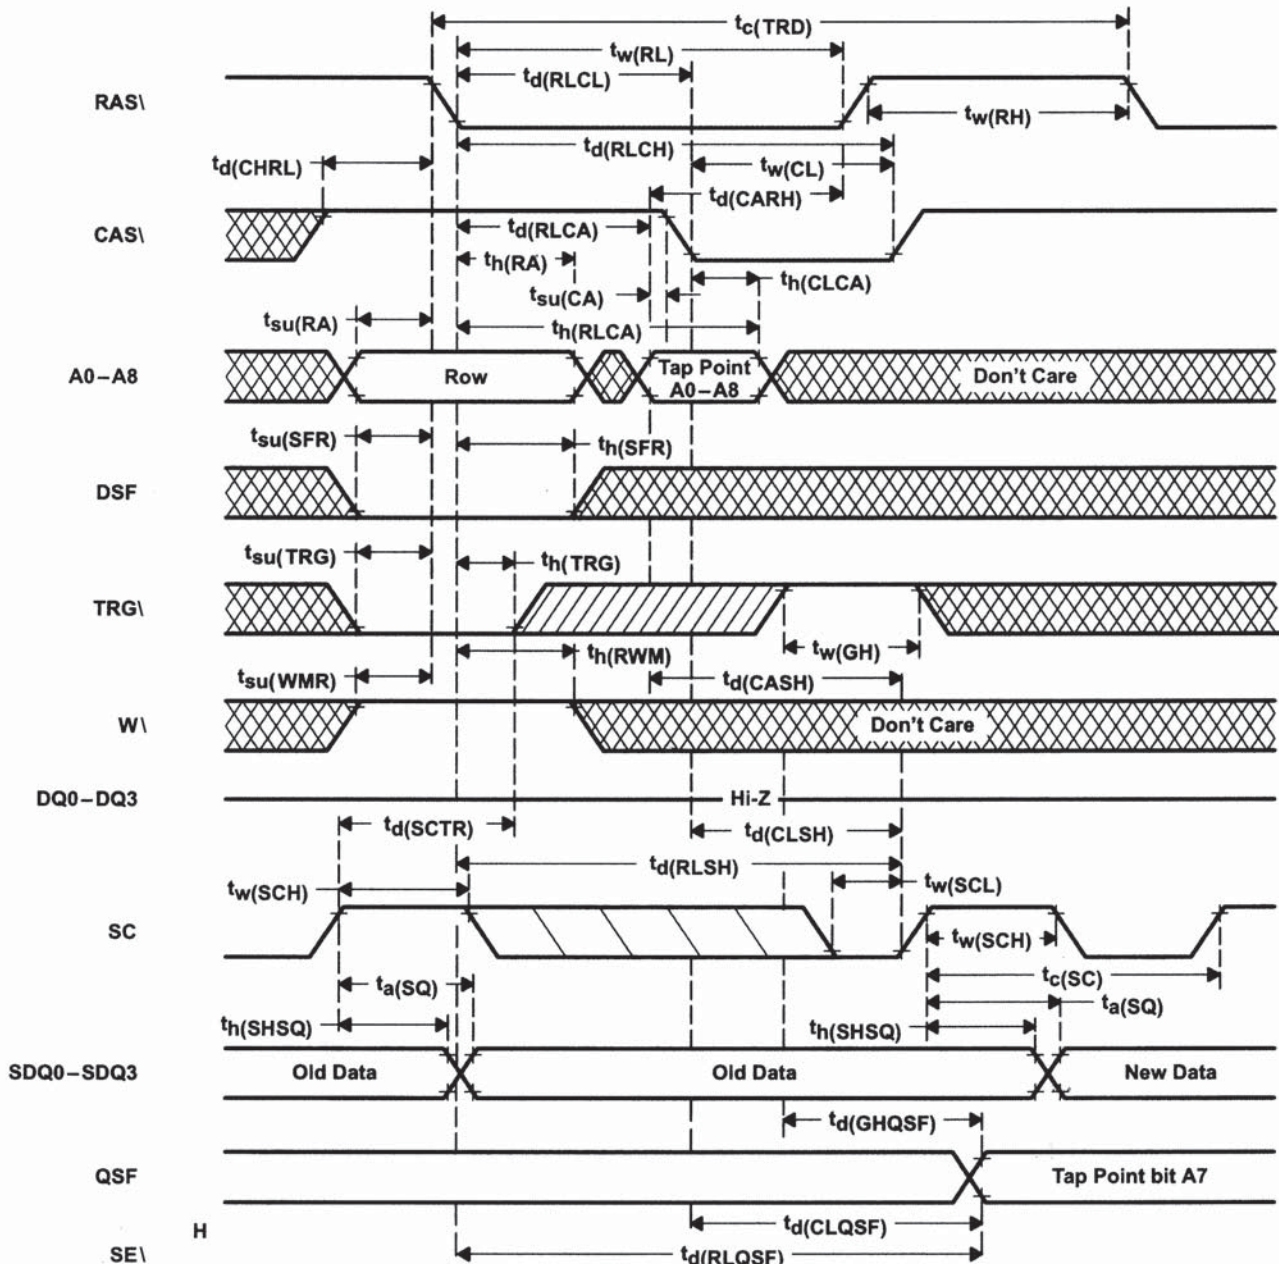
$t_{c(TRD)}$
$t_{w(RL)}$
$t_{d(RLCL)}$
RAS\
$t_{w(RH)}$
$t_{d(RLCH)}$
$t_{d(CHRL)}$
$t_{w(CL)}$
$t_{d(CARH)}$
CAS\
$t_{d(RLCA)}$
$t_{h(RA)}$
$t_{h(CLCA)}$
$t_{su(CA)}$
$t_{su(RA)}$
$t_{h(RLCA)}$
A0−A8
Row
Tap Point A0−A8
Don't Care
$t_{su(SFR)}$
$t_{h(SFR)}$
DSF
$t_{su(TRG)}$
$t_{h(TRG)}$
TRG\
$t_{w(GH)}$
$t_{h(RWM)}$
$t_{su(WMR)}$
$t_{d(CASH)}$
W\
Don't Care
DQ0−DQ3
Hi-Z
$t_{d(SCTR)}$
$t_{d(CLSH)}$
$t_{d(RLSH)}$
$t_{w(SCH)}$
$t_{w(SCL)}$
SC
$t_{w(SCH)}$
$t_{c(SC)}$
$t_{a(SQ)}$
$t_{a(SQ)}$
$t_{h(SHSQ)}$
$t_{h(SHSQ)}$
SDQ0−SDQ3
Old Data
Old Data
New Data
$t_{d(GHQSF)}$
QSF
Tap Point bit A7
H
$t_{d(CLQSF)}$
SE\
$t_{d(RLQSF)}$